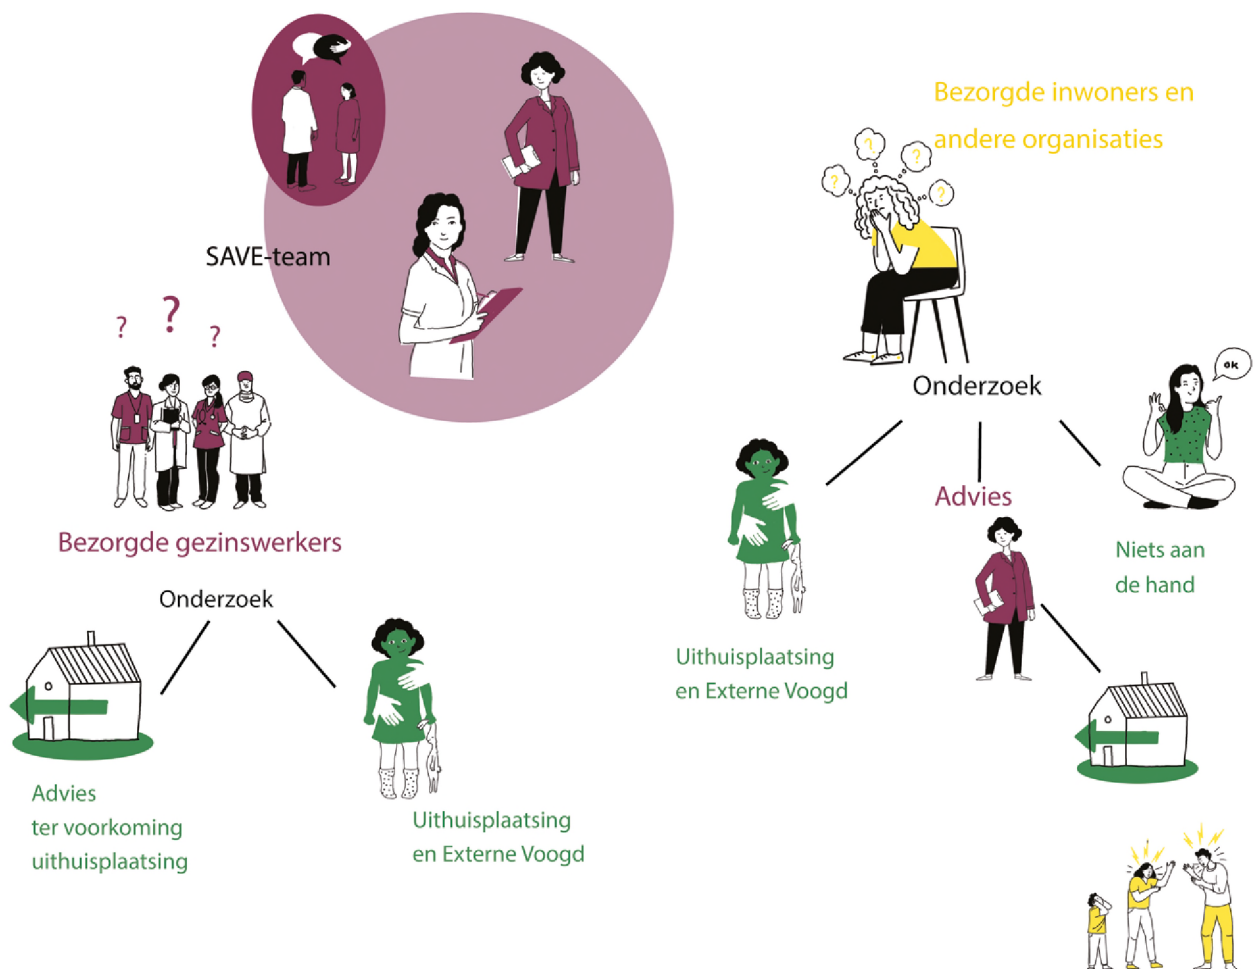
Bezorgde inwoners en andere organisaties

SAVE-team

?
?
?

Bezorgde gezinswerkers

Onderzoek

Advies ter voorkoming uithuisplaatsing

Uithuisplaatsing en Externe Voogd

ok

Onderzoek

Advies

Niets aan de hand

Uithuisplaatsing en Externe Voogd